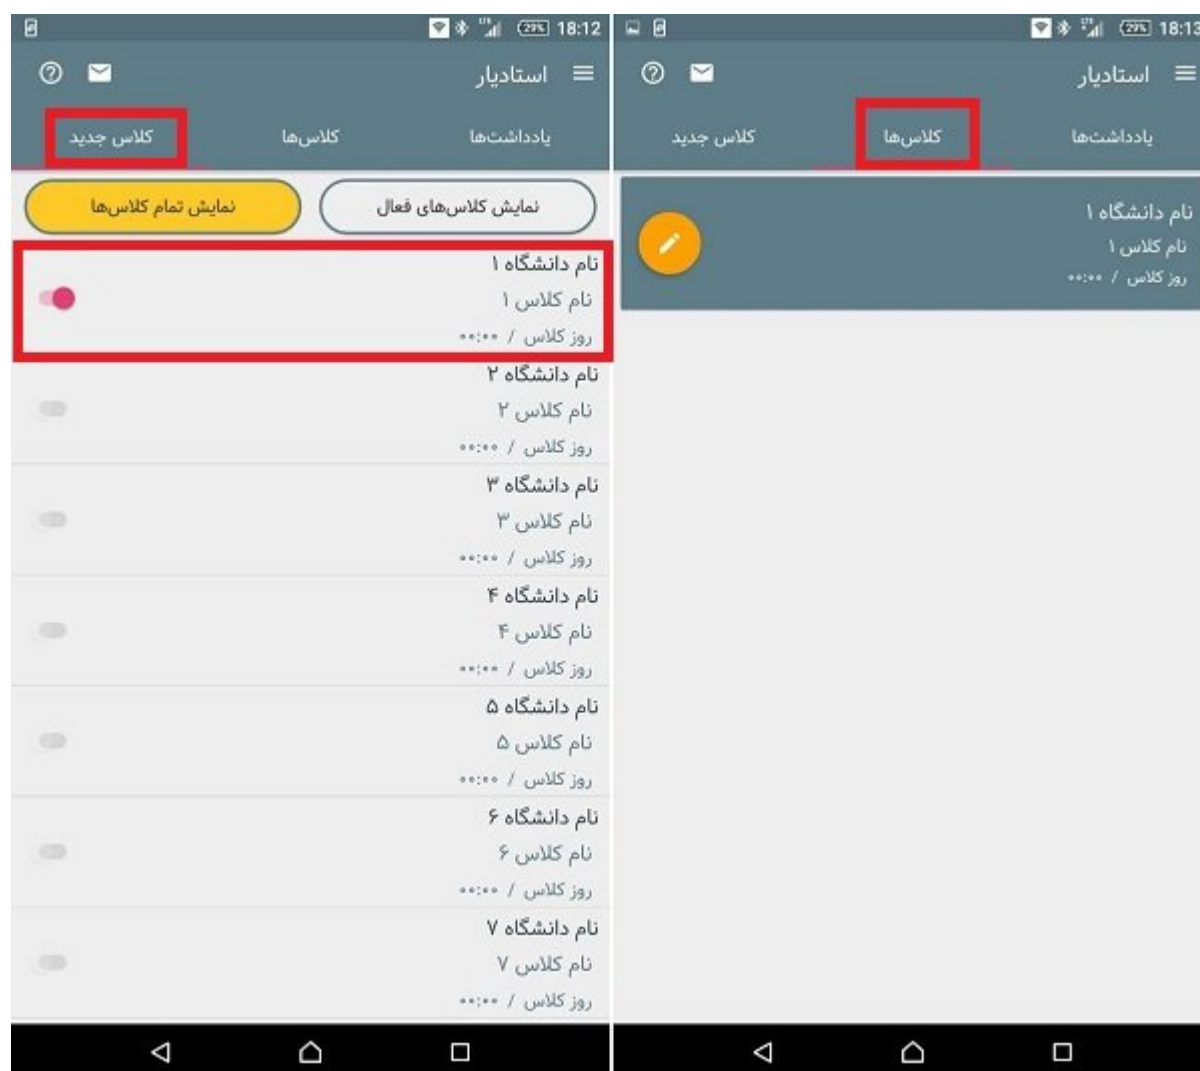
29% 18:12

استادیار

یادداشت‌ها
کلاس‌ها
کلاس جدید

نمایش کلاس‌های فعال
نمایش تمام کلاس‌ها

نام دانشگاه ۱
نام کلاس ۱
روز کلاس / ۰۰:۰۰

نام دانشگاه ۲
نام کلاس ۲
روز کلاس / ۰۰:۰۰

نام دانشگاه ۳
نام کلاس ۳
روز کلاس / ۰۰:۰۰

نام دانشگاه ۴
نام کلاس ۴
روز کلاس / ۰۰:۰۰

نام دانشگاه ۵
نام کلاس ۵
روز کلاس / ۰۰:۰۰

نام دانشگاه ۶
نام کلاس ۶
روز کلاس / ۰۰:۰۰

نام دانشگاه ۷
نام کلاس ۷
روز کلاس / ۰۰:۰۰

29% 18:13

استادیار

یادداشت‌ها
کلاس‌ها
کلاس جدید

نام دانشگاه ۱
نام کلاس ۱
روز کلاس / ۰۰:۰۰